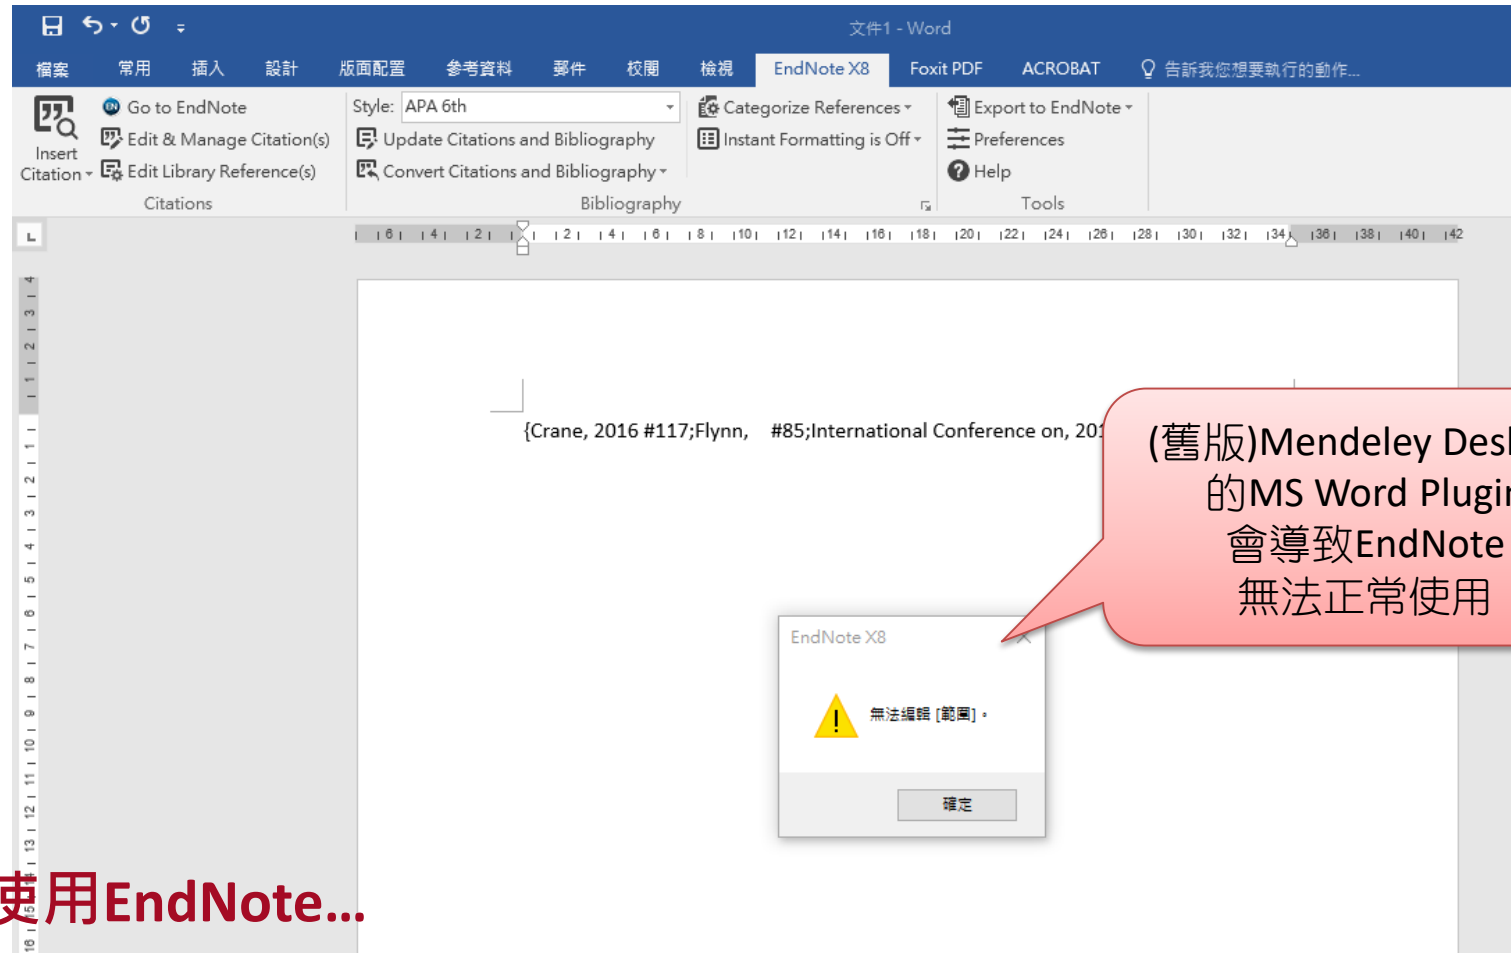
文件1 - Word

檔案 常用 插入 設計 版面配置 參考資料 郵件 校閱 檢視 EndNote X8 Foxit PDF ACROBAT 告訴我您想要執行的動作...

Insert Citation
Go to EndNote
Edit & Manage Citation(s)
Edit Library Reference(s)
Citations

Style: APA 6th
Update Citations and Bibliography
Convert Citations and Bibliography
Bibliography

Categorize References
Instant Formatting is Off

Export to EndNote
Preferences
Help
Tools

{Crane, 2016 #117;Flynn, #85;International Conference on, 20

(舊版)Mendeley Des
的MS Word Plugi
會導致EndNote
無法正常使用

EndNote X8
無法編輯 [範圍]。
確定

使用EndNote...